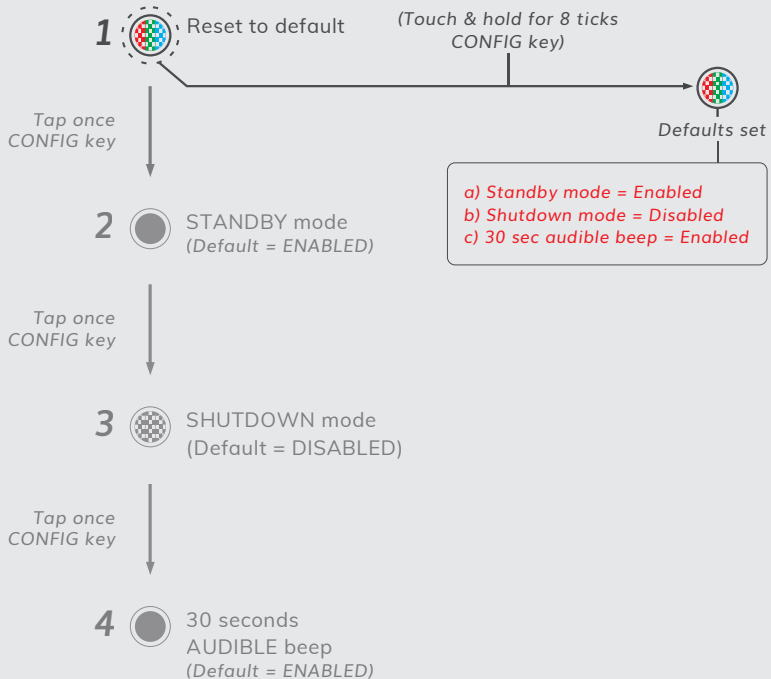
1 Reset to default

(Touch & hold for 8 ticks CONFIG key)

Defaults set

a) Standby mode = Enabled
b) Shutdown mode = Disabled
c) 30 sec audible beep = Enabled

Tap once CONFIG key

2 STANDBY mode
(Default = ENABLED)

Tap once CONFIG key

3 SHUTDOWN mode
(Default = DISABLED)

Tap once CONFIG key

4 30 seconds
AUDIBLE beep
(Default = ENABLED)